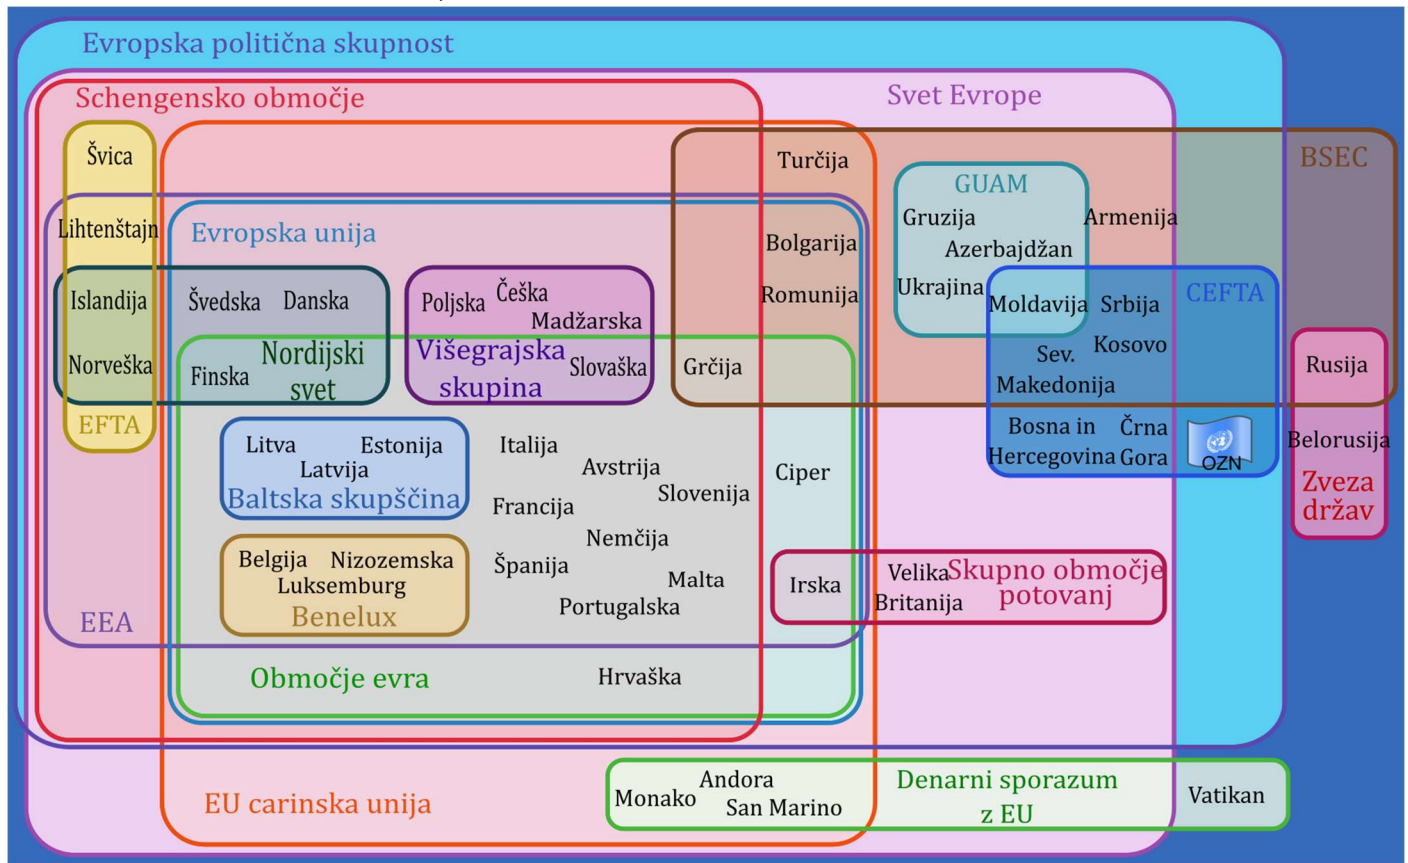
Evropska politična skupnost

Schengensko območje

Svet Evrope

BSEC

Švica

Turčija

GUAM

Gruzija

Armenija

Azerbajdžan

Lihtenštajn

Evropska unija

Bolgarija

Ukrajina

Romunija

Islandija

Švedska

Danska

Poljska

Češka

Madžarska

Moldavija

Srbija

CEFTA

Norveška

Finska

Nordijski svet

Višegrajska skupina

Slovaška

Grčija

Sev. Makedonija

Kosovo

Rusija

EFTA

Bosna in Hercegovina

Črna Gora

OZN

Belorusija

Zveza držav

Litva

Estonija

Latvija

Baltska skupščina

Italija

Avstrija

Slovenija

Francija

Ciper

Nemčija

Belgija

Nizozemska

Luksemburg

Benelux

Španija

Malta

Portugalska

Irska

Velika Britanija

Skupno območje potovanj

EEA

Območje evra

Hrvaška

EU carinska unija

Monako

Andora

San Marino

Denarni sporazum z EU

Vatikan